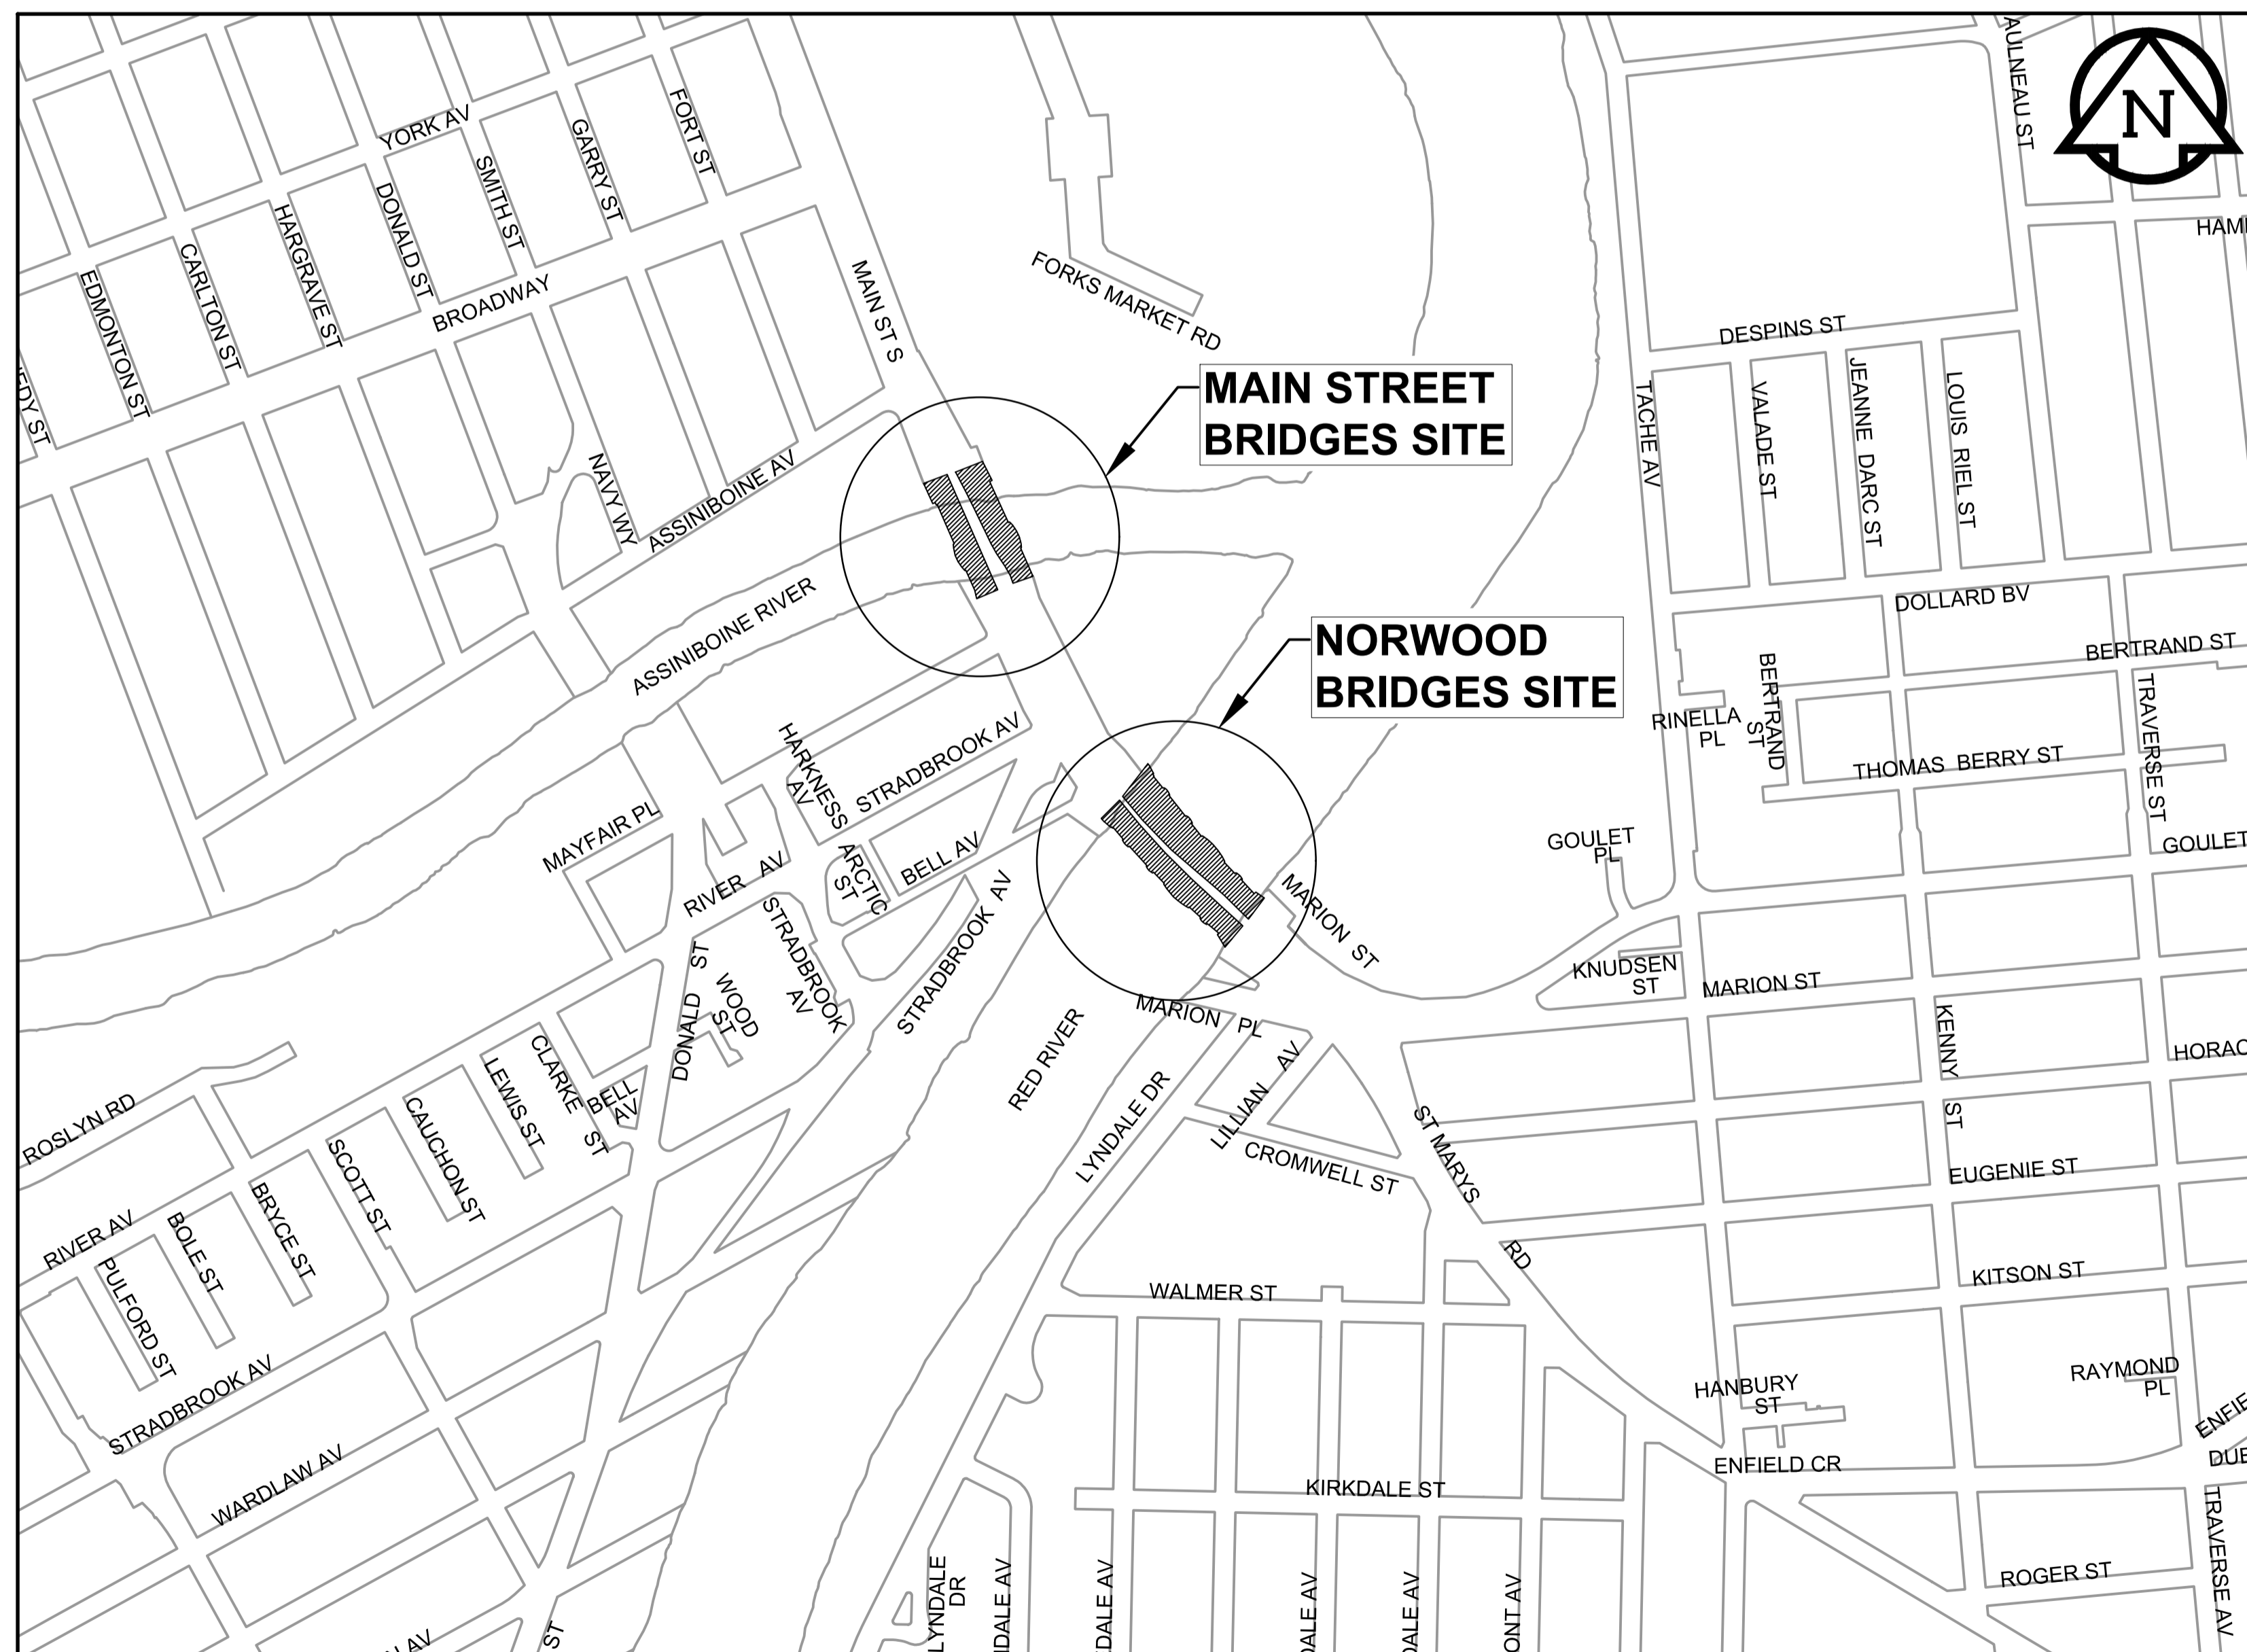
N

MAIN STREET BRIDGES SITE

NORWOOD BRIDGES SITE

YORK AV
FORT ST
GARRY ST
SMITH ST
DONALD ST
HARGRAVE ST
CARLTON ST
EDMONTON ST
EDY ST
BROADWAY
MAIN ST S
FORKS MARKET RD
AULNEAU ST
HAM
DESPINS ST
TACHE AV
VALADE ST
JEANNE DARC ST
LOUIS RIEL ST
NAVY WY
ASSINIBOINE AV
ASSINIBOINE RIVER
DOLLARD BV
BERTRAND ST
RINELLA PL
BERTRAND ST
TRAVERSE ST
THOMAS BERRY ST
HARKNESS AV
STRADBROOK AV
MAYFAIR PL
ARCTIC ST
BELL AV
RIVER AV
GOULET PL
GOULET
MARION ST
STRADBROOK AV
STRADBROOK AV
DONALD ST
WOOD ST
KNUDSEN ST
MARION ST
MARION PL
RED RIVER
LILLIAN AV
KENNY ST
HORAC
ROSLYN RD
LEWIS ST
CLARKE ST
BELL AV
CAUCHON ST
SCOTT ST
LYNDALE DR
CROMWELL ST
ST MARYS RD
EUGENIE ST
RIVER AV
BOLE ST
BRYCE ST
PULFORD ST
WALMER ST
KITSON ST
STRADBROOK AV
HANBURY ST
RAYMOND PL
ENFIE
DUB
WARDLAW AV
ENFIELD CR
KIRKDALE ST
LYNDALE DR
DALE AV
DALE AV
DALE AV
DALE AV
ONT AV
ROGER ST
TRAVERSE AV
N AV
ST